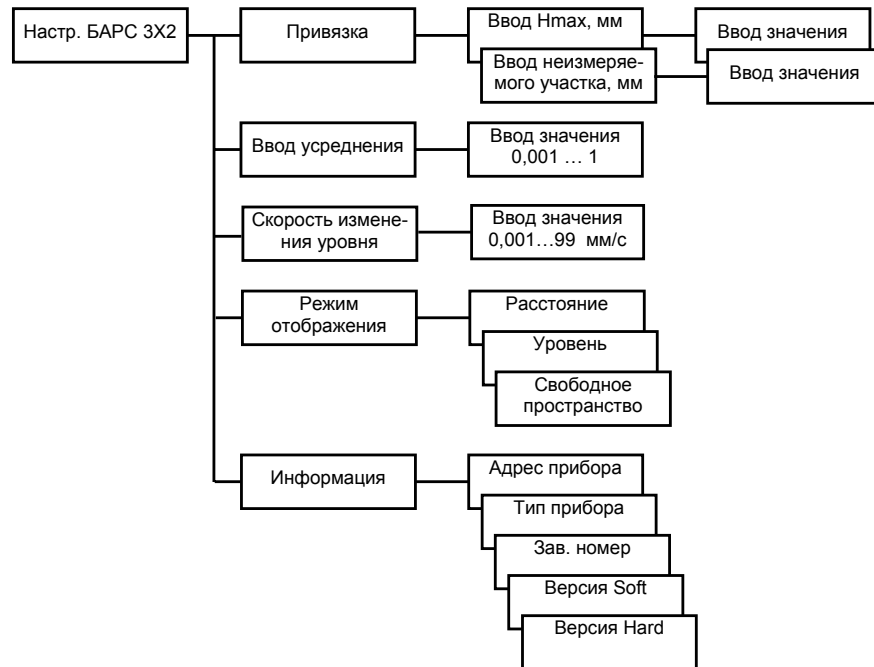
Настр. БАРС 3Х2

Привязка

Ввод Hmax, мм

Ввод значения

Ввод неизмеряемого участка, мм

Ввод значения

Ввод усреднения

Ввод значения 0,001 … 1

Скорость изменения уровня

Ввод значения 0,001…99 мм/с

Режим отображения

Расстояние

Уровень

Свободное пространство

Информация

Адрес прибора

Тип прибора

Зав. номер

Версия Soft

Версия Hard